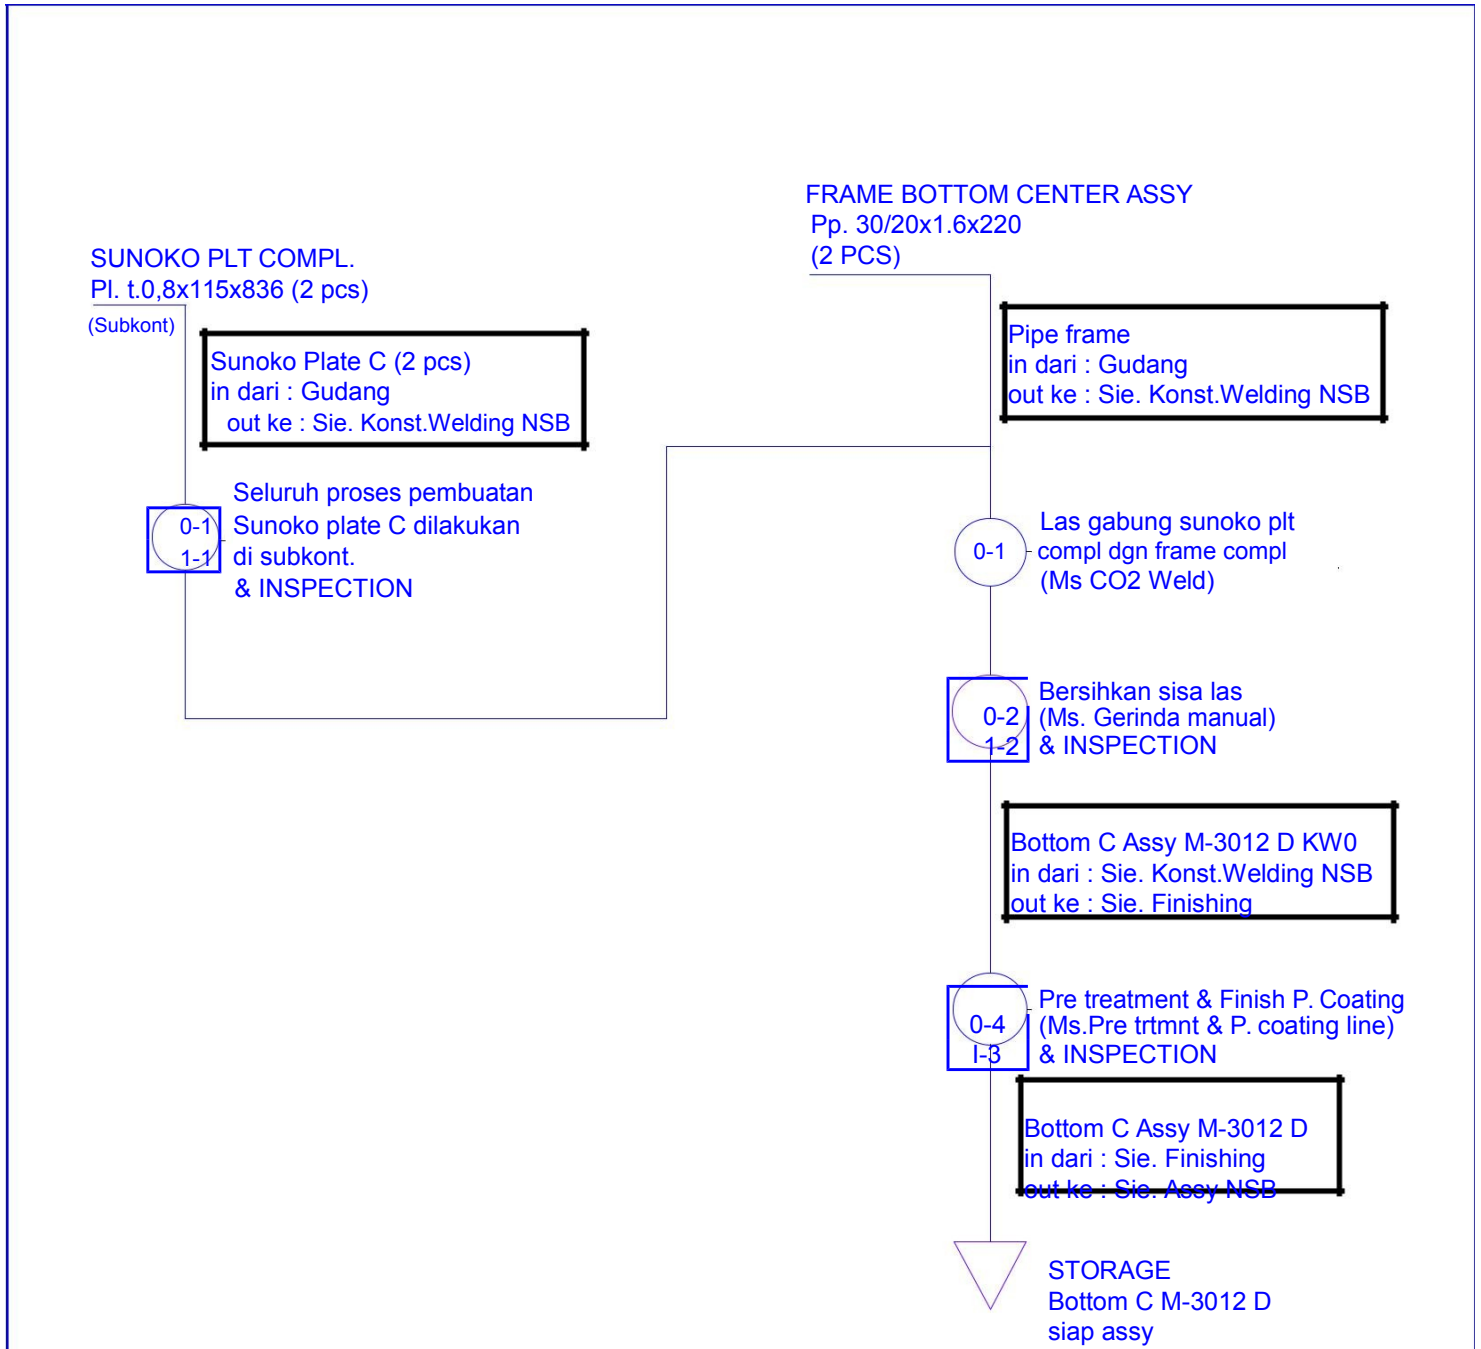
FRAME BOTTOM CENTER ASSY
Pp. 30/20x1.6x220
(2 PCS)

SUNOKO PLT COMPL.
Pl. t.0,8x115x836 (2 pcs)

(Subkont)

Sunoko Plate C (2 pcs)
in dari : Gudang
out ke : Sie. Konst.Welding NSB

Pipe frame
in dari : Gudang
out ke : Sie. Konst.Welding NSB

0-1
1-1

Seluruh proses pembuatan Sunoko plate C dilakukan di subkont.
& INSPECTION

0-1

Las gabung sunoko plt compl dgn frame compl
(Ms CO2 Weld)

0-2
1-2

Bersihkan sisa las
(Ms. Gerinda manual)
& INSPECTION

Bottom C Assy M-3012 D KW0
in dari : Sie. Konst.Welding NSB
out ke : Sie. Finishing

0-4
I-3

Pre treatment & Finish P. Coating
(Ms.Pre trtmnt & P. coating line)
& INSPECTION

Bottom C Assy M-3012 D
in dari : Sie. Finishing
out ke : Sie. Assy NSB

STORAGE
Bottom C M-3012 D
siap assy